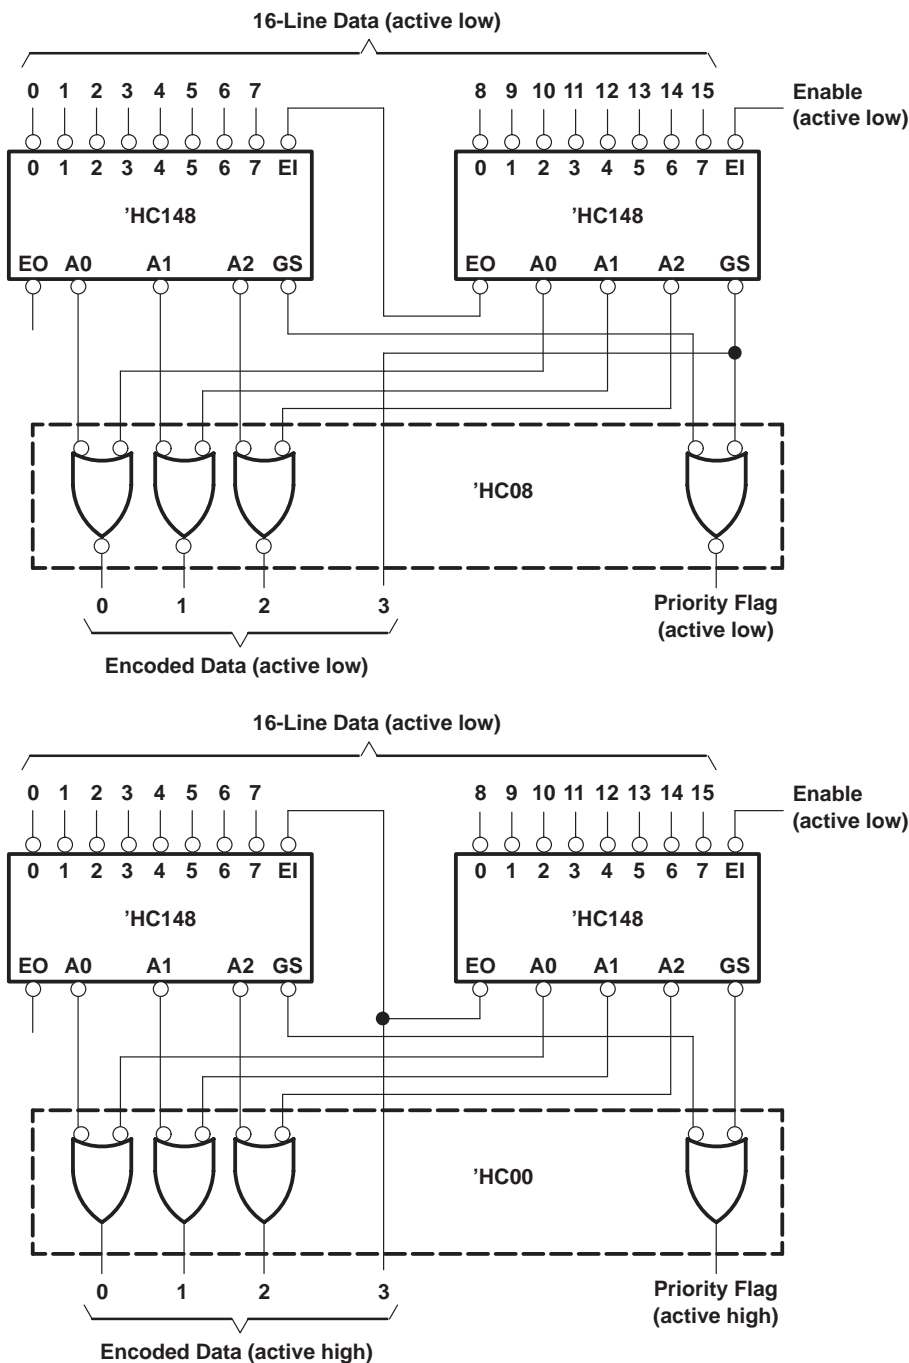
16-Line Data (active low)

0 1 2 3 4 5 6 7

8 9 10 11 12 13 14 15

Enable (active low)

0 1 2 3 4 5 6 7 EI

'HC148

EO A0 A1 A2 GS

0 1 2 3 4 5 6 7 EI

'HC148

EO A0 A1 A2 GS

'HC08

0 1 2 3

Priority Flag (active low)

Encoded Data (active low)

16-Line Data (active low)

0 1 2 3 4 5 6 7

8 9 10 11 12 13 14 15

Enable (active low)

0 1 2 3 4 5 6 7 EI

'HC148

EO A0 A1 A2 GS

0 1 2 3 4 5 6 7 EI

'HC148

EO A0 A1 A2 GS

'HC00

0 1 2 3

Priority Flag (active high)

Encoded Data (active high)